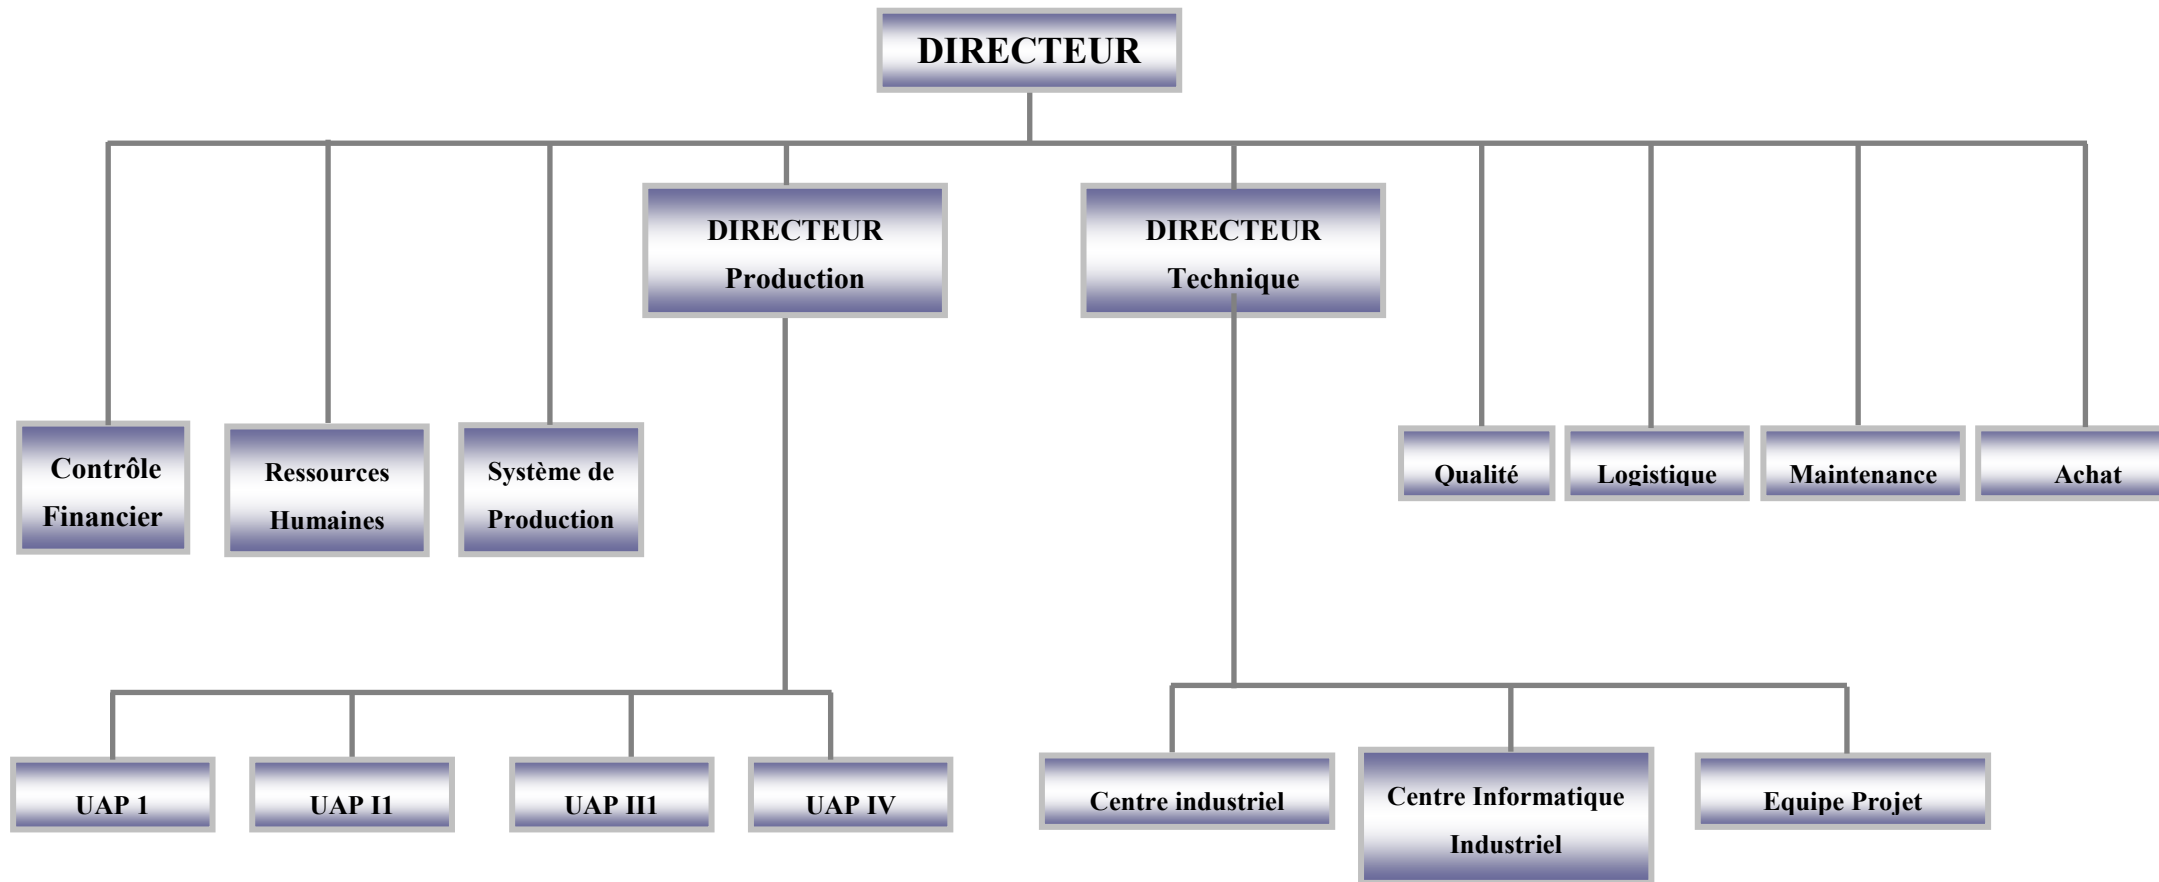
DIRECTEUR

DIRECTEUR Production

DIRECTEUR Technique

Contrôle Financier

Ressources Humaines

Système de Production

Qualité

Logistique

Maintenance

Achat

UAP 1

UAP I1

UAP III1

UAP IV

Centre industriel

Centre Informatique Industriel

Equipe Projet